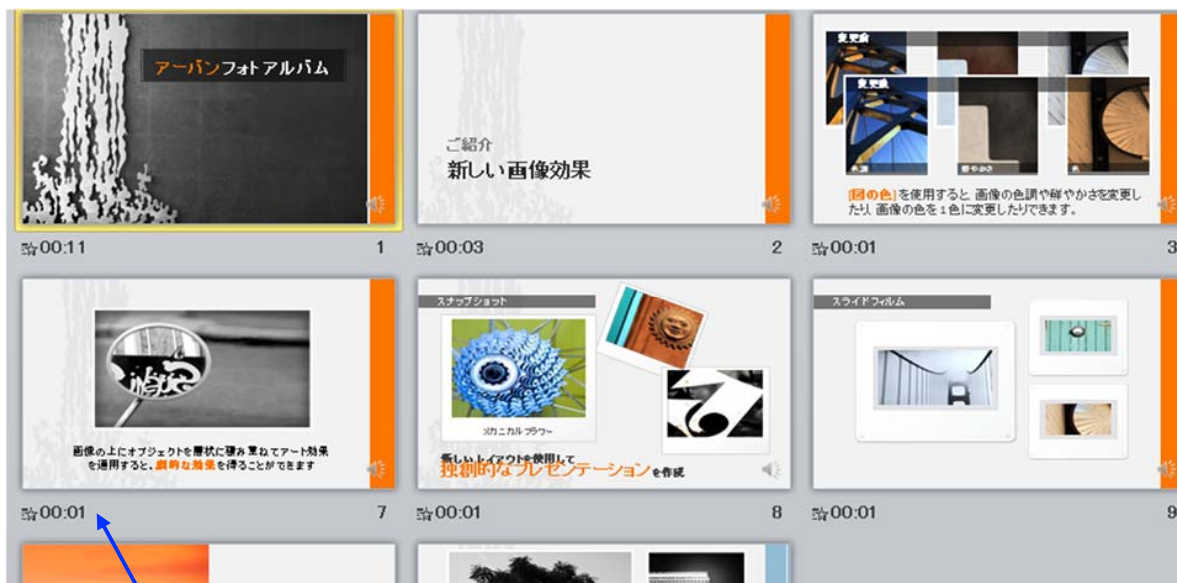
アーバンフォトアルバム

00:11 1

ご紹介
新しい画像効果

00:03 2

東吏倫
東吏絵
[図の色] を使用すると 画像の色調や鮮やかさを変更したり 画像の色を1色に変更したりできます。

00:01 3

画像の上にオブジェクトを層状に積み重ねてアート効果を適用すると、劇的な効果を得ることができます

00:01 7

スナップショット
メカニカルフラワー
新しいレイアウトを使用して
独創的なプレゼンテーションを作成

00:01 8

スライドフィルム

00:01 9